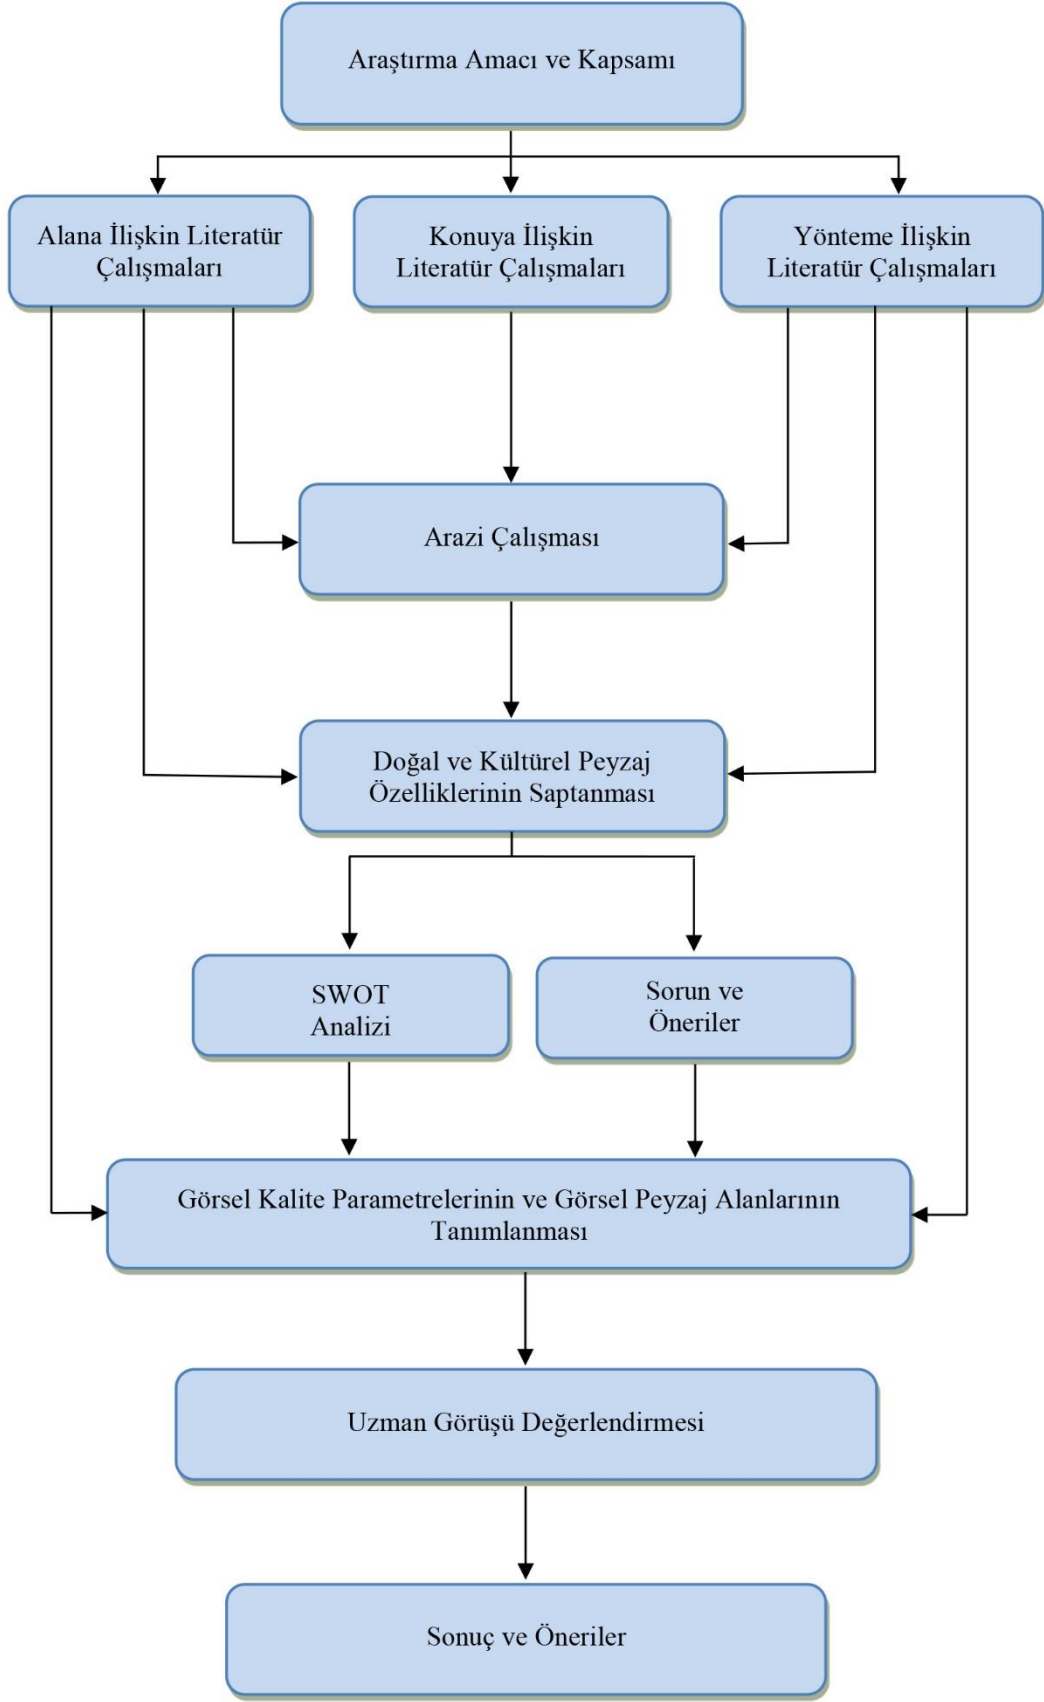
Araştırma Amacı ve Kapsamı

Alana İlişkin Literatür Çalışmaları

Konuya İlişkin Literatür Çalışmaları

Yönteme İlişkin Literatür Çalışmaları

Arazi Çalışması

Doğal ve Kültürel Peyzaj Özelliklerinin Saptanması

SWOT Analizi

Sorun ve Öneriler

Görsel Kalite Parametrelerinin ve Görsel Peyzaj Alanlarının Tanımlanması

Uzman Görüşü Değerlendirmesi

Sonuç ve Öneriler